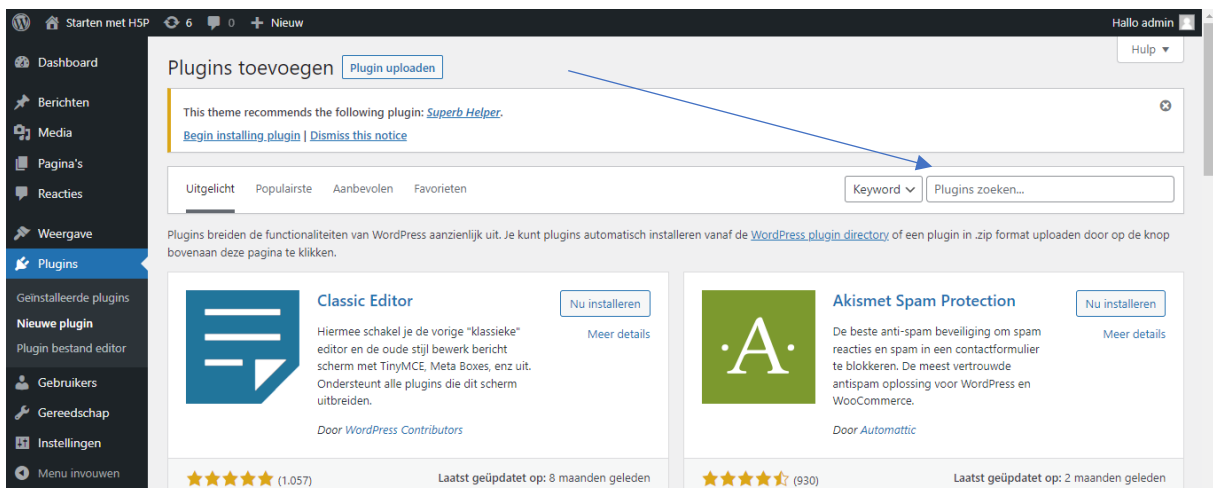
Starten met H5P 6 0 Nieuw
Hallo admin

Dashboard
Berichten
Media
Pagina's
Reacties
Weergave
Plugins
Geïnstalleerde plugins
Nieuwe plugin
Plugin bestand editor
Gebruikers
Gereedschap
Instellingen
Menu invouwen

Hulp ▾

Plugins toevoegen Plugin uploaden

This theme recommends the following plugin: Superb Helper.
Begin installing plugin | Dismiss this notice

Uitgelicht Populairste Aanbevolen Favorieten
Keyword Plugins zoeken...

Plugins breiden de functionaliteiten van WordPress aanzienlijk uit. Je kunt plugins automatisch installeren vanaf de WordPress plugin directory of een plugin in .zip format uploaden door op de knop bovenaan deze pagina te klikken.

Classic Editor
Nu installeren
Meer details
Hiermee schakel je de vorige "klassieke" editor en de oude stijl bewerk bericht scherm met TinyMCE, Meta Boxes, enz uit. Ondersteunt alle plugins die dit scherm uitbreiden.
Door WordPress Contributors
(1.057)
Laatst geüpdatet op: 8 maanden geleden

Akismet Spam Protection
Nu installeren
Meer details
De beste anti-spam beveiliging om spam reacties en spam in een contactformulier te blokkeren. De meest vertrouwde antispam oplossing voor WordPress en WooCommerce.
Door Automattic
(930)
Laatst geüpdatet op: 2 maanden geleden